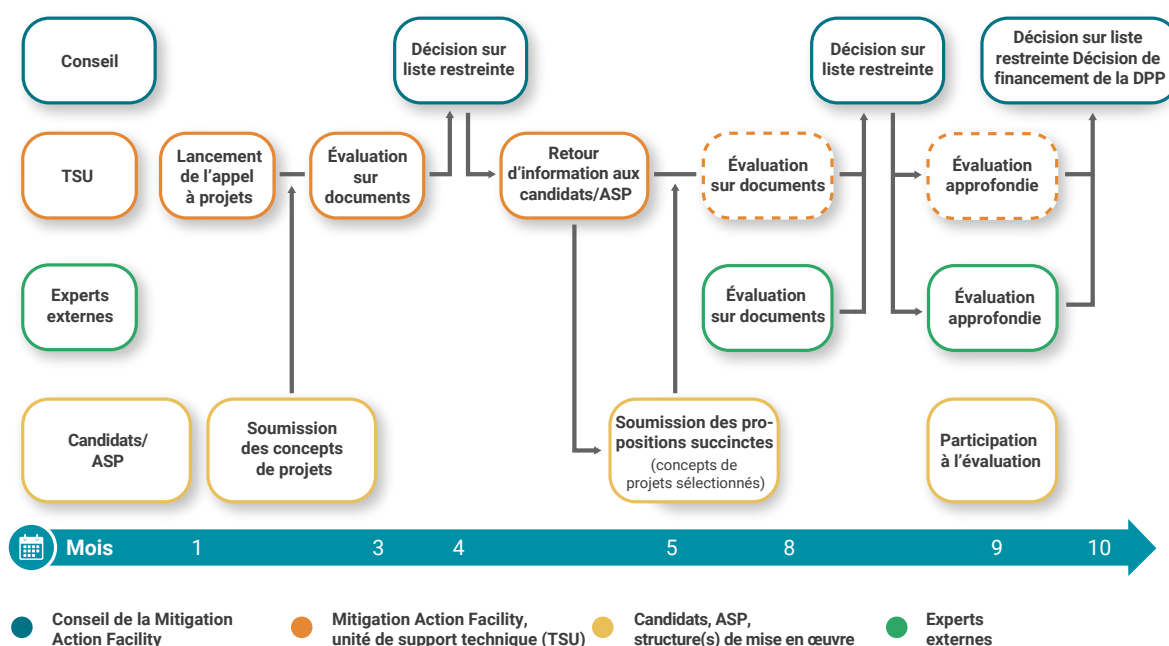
Conseil

TSU

Experts externes

Candidats/ ASP

Lancement de l'appel à projets

Soumission des concepts de projets

Évaluation sur documents

Décision sur liste restreinte

Retour d'information aux candidats/ASP

Soumission des propositions succinctes (concepts de projets sélectionnés)

Évaluation sur documents

Évaluation sur documents

Décision sur liste restreinte

Évaluation approfondie

Évaluation approfondie

Participation à l'évaluation

Décision sur liste restreinte Décision de financement de la DPP

Mois 1 3 4 5 8 9 10

Conseil de la Mitigation Action Facility

Mitigation Action Facility, unité de support technique (TSU)

Candidats, ASP, structure(s) de mise en œuvre

Experts externes